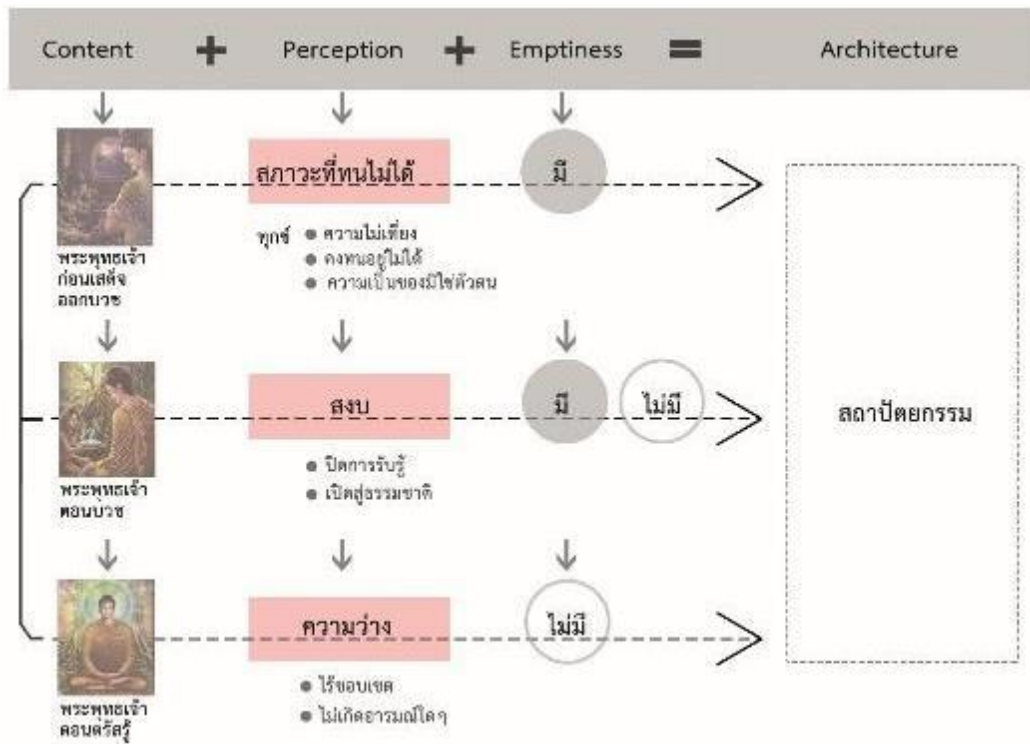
Content + Perception + Emptiness = Architecture

สภาวะที่ทนไม่ได้

มี

ทุกข์
• ความไม่เที่ยง
• คงทนอยู่ไม่ได้
• ความเป็นของมิใช่ตัวตน

พระพุทธเจ้าก่อนเสด็จออกบวช

สงบ

มี

ไม่มี

• ปิดการรับรู้
• เปิดสู่ธรรมชาติ

พระพุทธเจ้าตอนบวช

สถาปัตยกรรม

ความว่าง

ไม่มี

• ไร้ขอบเขต
• ไม่เกิดอารมณ์ใดๆ

พระพุทธเจ้าตอนตรัสรู้